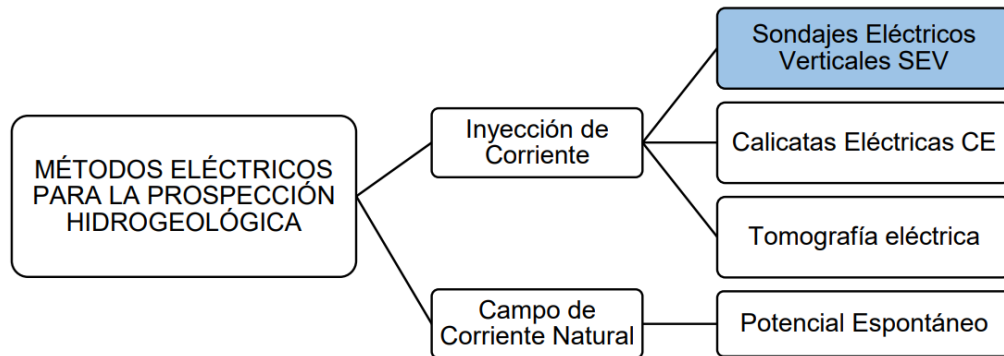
MÉTODOS ELÉCTRICOS PARA LA PROSPECCIÓN HIDROGEOLÓGICA

Inyección de Corriente

Sondajes Eléctricos Verticales SEV

Calicatas Eléctricas CE

Tomografía eléctrica

Campo de Corriente Natural

Potencial Espontáneo